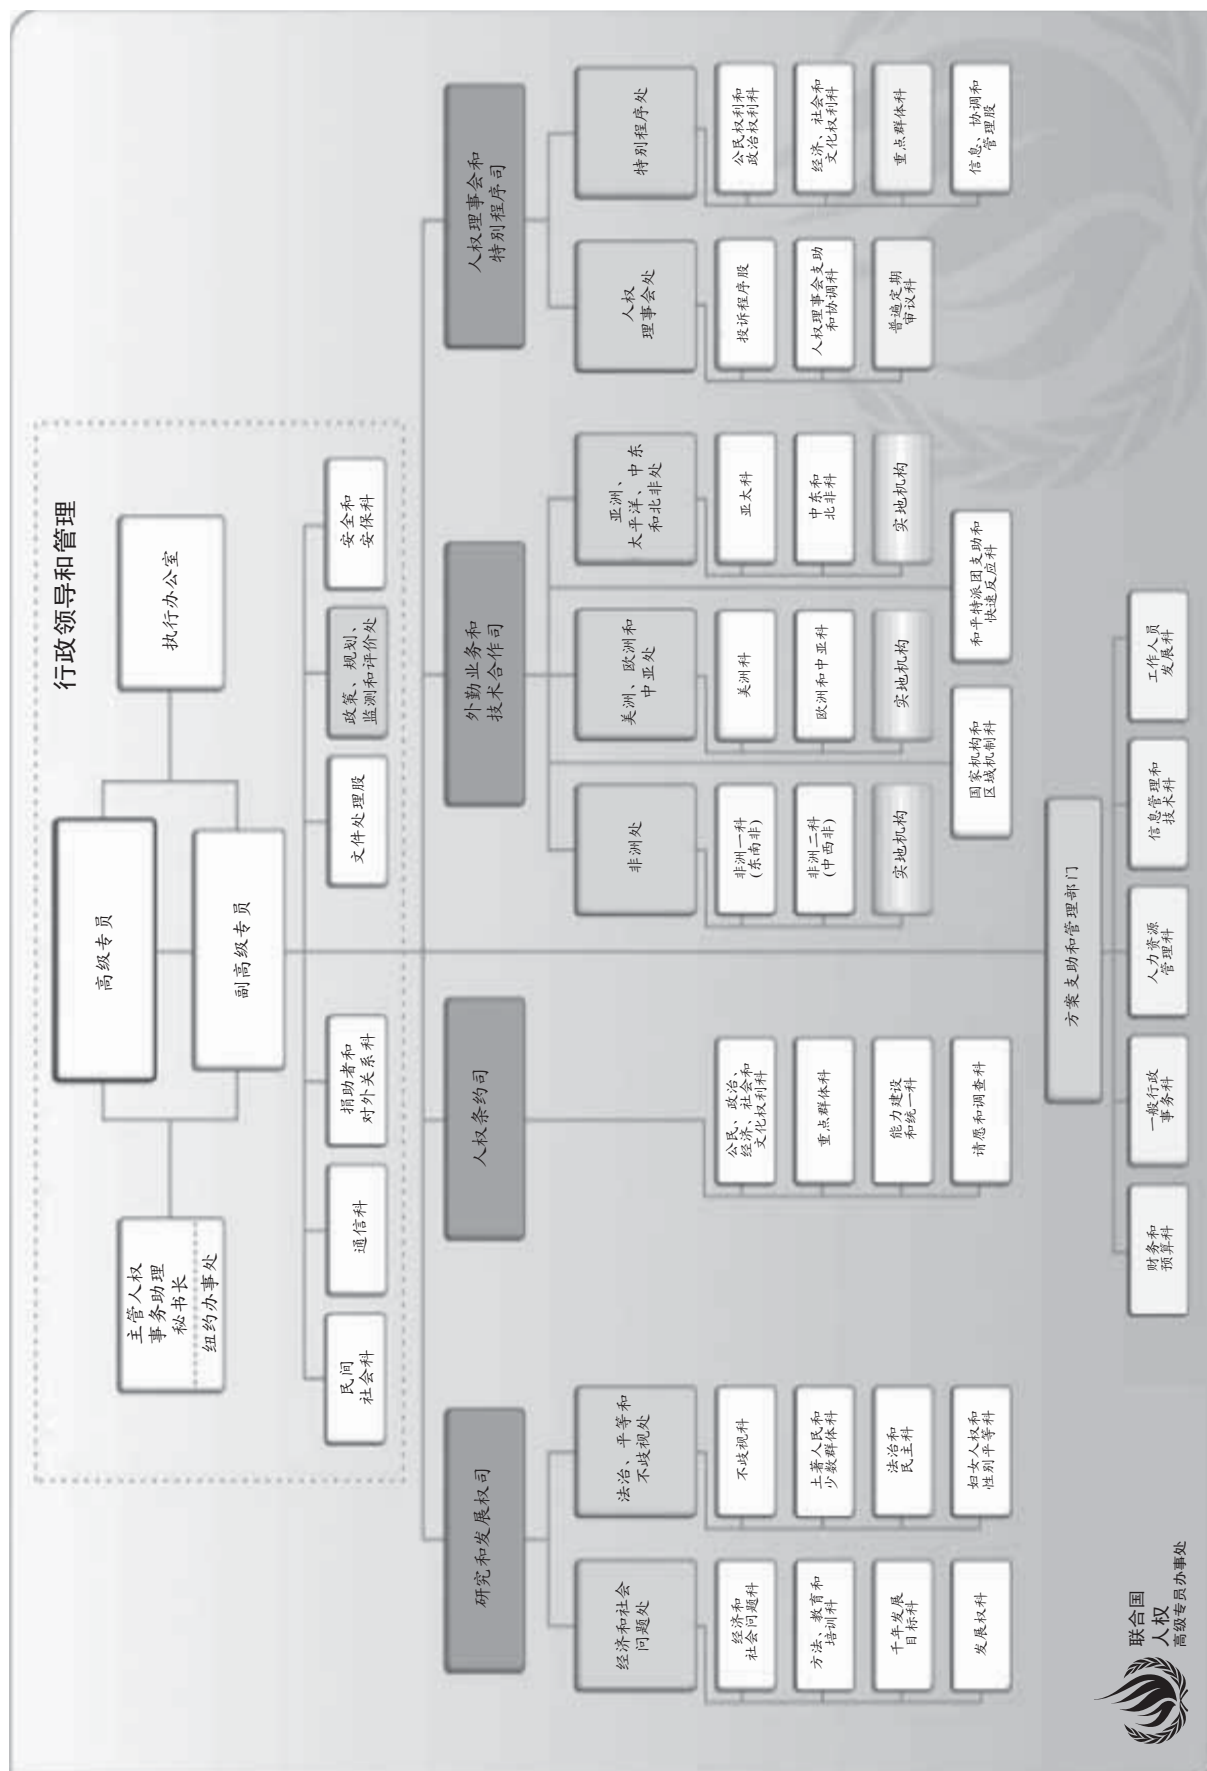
行政领导和管理

主管人权事务助理秘书长
纽约办事处

高级专员

执行办公室

副高级专员

民间社会科

通信科

捐助者和对外关系科

文件处理股

政策、规划、监测和评价处

安全和安保科

研究和发展权司

经济和社会问题处

经济和社会问题科

方法、教育和培训科

千年发展目标科

发展权科

法治、平等和不歧视处

不歧视科

土著人民和少数群体科

法治和民主科

妇女人权和性别平等科

人权条约司

公民、政治、经济、社会和文化权利科

重点群体科

能力建设和统一科

请愿和调查科

外勤业务和技术合作司

非洲处

非洲一科（东南非）

非洲二科（中西非）

实地机构

美洲、欧洲和中亚处

美洲科

欧洲和中亚科

实地机构

亚洲、太平洋、中东和北非处

亚太科

中东和北非科

实地机构

国家机构和区域机制科

和平特派团支助和快速反应科

人权理事会和特别程序司

人权理事会处

投诉程序股

人权理事会支助和协调科

普遍定期审议科

特别程序处

公民权利和政治权利科

经济、社会和文化权利科

重点群体科

信息、协调和管理股

方案支助和管理部门

财务和预算科

一般行政事务科

人力资源管理科

信息管理和技术科

工作人员发展科

联合国
人权
高级专员办事处